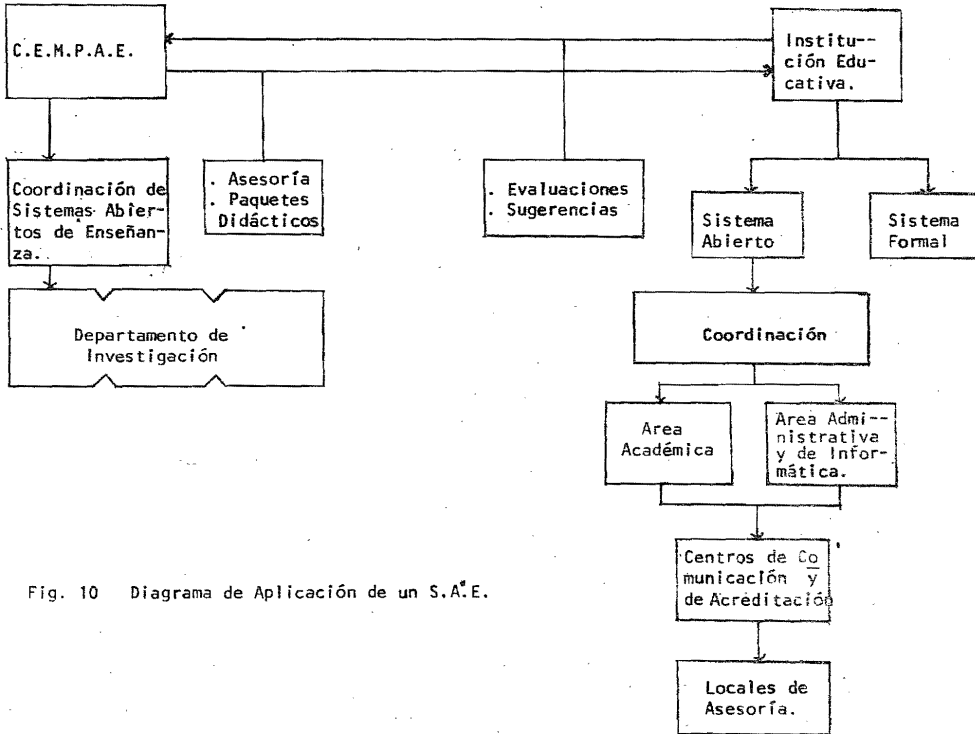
C.E.M.P.A.E.

Institución Educativa.

Coordinación de Sistemas Abiertos de Enseñanza.

. Asesoría
. Paquetes Didácticos

. Evaluaciones
. Sugerencias

Sistema Abierto

Sistema Formal

Departamento de Investigación

Coordinación

Area Académica

Area Administrativa y de Informática.

Centros de Comunicación y de Acreditación

Locales de Asesoría.

Fig. 10 Diagrama de Aplicación de un S.A.E.